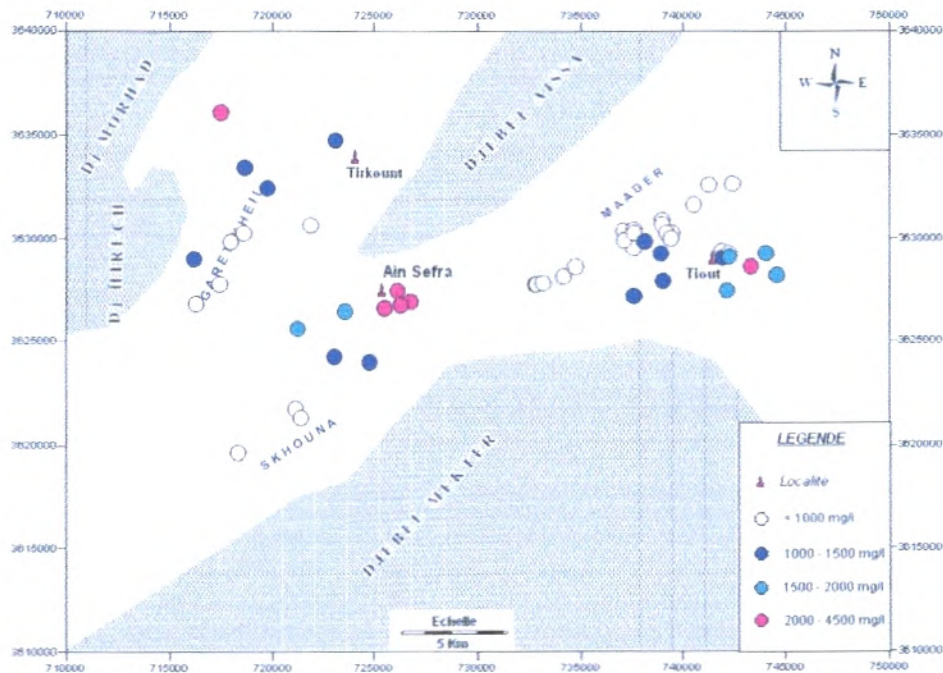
710000 715000 720000 725000 730000 735000 740000 745000 750000

3640000 3635000 3630000 3625000 3620000 3615000 3610000

DJ MIRHAD

DJ HIRECH

GARET HEIV

Tirkount

DJEBEL AISSA

MAADER

Ain Sefra

Tiout

SKHOUNA

DJEBEL MEKTER

N
W E
S

LEGENDE

Localite

< 1000 mg/l

1000 - 1500 mg/l

1500 - 2000 mg/l

2000 - 4500 mg/l

Echelle

5 Km